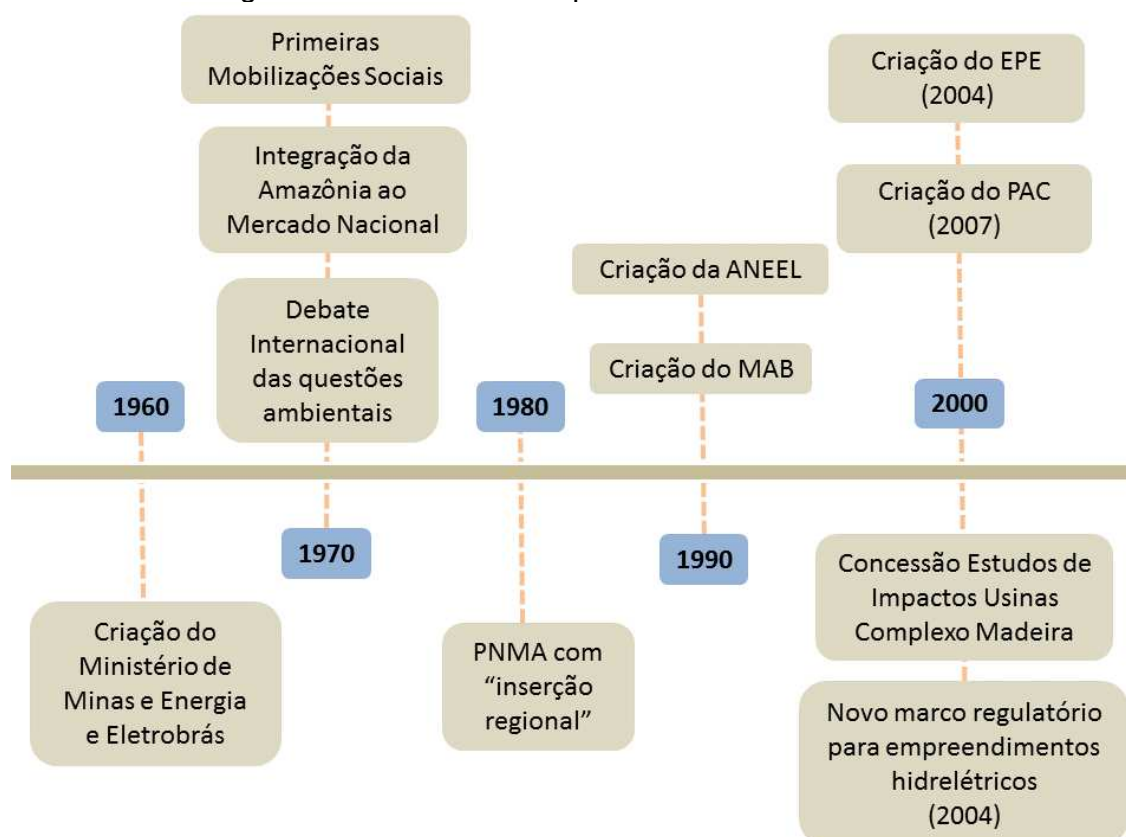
Primeiras Mobilizações Sociais

Integração da Amazônia ao Mercado Nacional

Debate Internacional das questões ambientais

1960

Criação do Ministério de Minas e Energia e Eletrobrás

1970

1980

PNMA com "inserção regional"

Criação da ANEEL

Criação do MAB

1990

Criação do EPE (2004)

Criação do PAC (2007)

2000

Concessão Estudos de Impactos Usinas Complexo Madeira

Novo marco regulatório para empreendimentos hidrelétricos (2004)